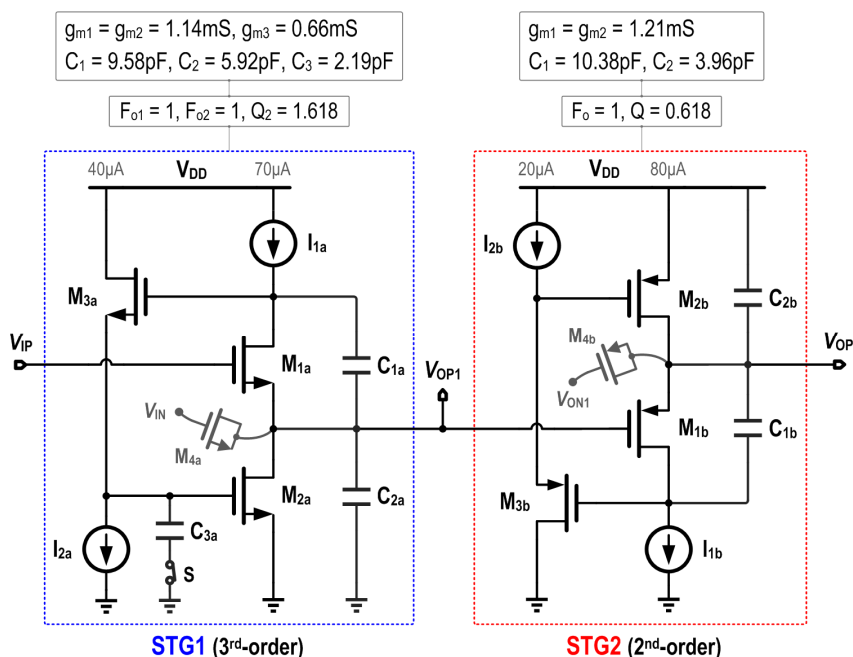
$g_{m1} = g_{m2} = 1.14mS$, $g_{m3} = 0.66mS$
$C_1 = 9.58pF$, $C_2 = 5.92pF$, $C_3 = 2.19pF$

$F_{o1} = 1$, $F_{o2} = 1$, $Q_2 = 1.618$

$g_{m1} = g_{m2} = 1.21mS$
$C_1 = 10.38pF$, $C_2 = 3.96pF$

$F_o = 1$, $Q = 0.618$

40μA
$V_{DD}$
70μA
$I_{1a}$
$M_{3a}$
$V_{IP}$
$M_{1a}$
$C_{1a}$
$V_{IN}$
$M_{4a}$
$M_{2a}$
$C_{2a}$
$I_{2a}$
$C_{3a}$
S
$V_{OP1}$

20μA
$V_{DD}$
80μA
$I_{2b}$
$M_{2b}$
$C_{2b}$
$M_{4b}$
$V_{OP}$
$V_{ON1}$
$M_{1b}$
$C_{1b}$
$M_{3b}$
$I_{1b}$

STG1 (3$^{rd}$-order)
STG2 (2$^{nd}$-order)